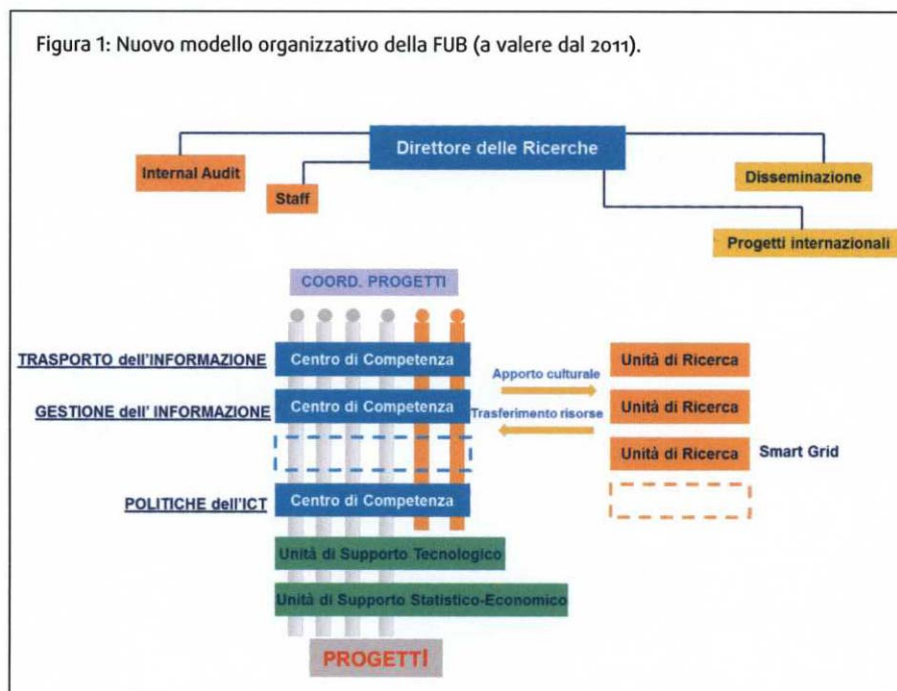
Figura 1: Nuovo modello organizzativo della FUB (a valere dal 2011).

Direttore delle Ricerche

Internal Audit

Staff

Disseminazione

Progetti internazionali

COORD. PROGETTI

TRASPORTO dell'INFORMAZIONE

Centro di Competenza

GESTIONE dell' INFORMAZIONE

Centro di Competenza

POLITICHE dell'ICT

Centro di Competenza

Apporto culturale

Trasferimento risorse

Unità di Ricerca

Unità di Ricerca

Unità di Ricerca

Smart Grid

Unità di Supporto Tecnologico

Unità di Supporto Statistico-Economico

PROGETTI